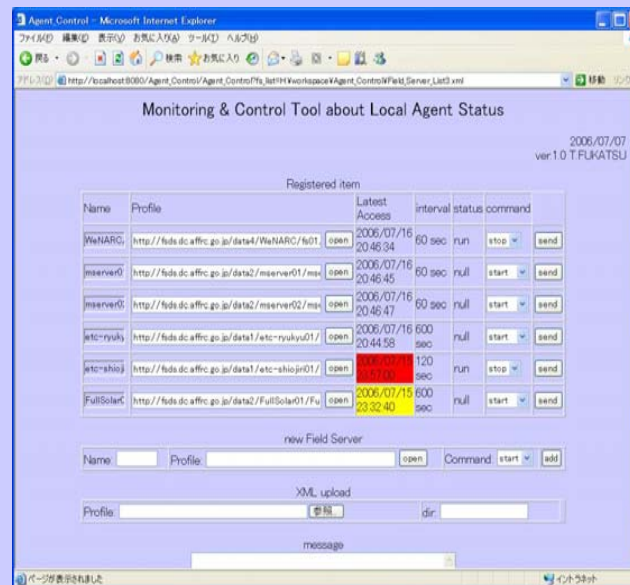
Agent_Control - Microsoft Internet Explorer

ファイル(F) 編集(E) 表示(V) お気に入り(A) ツール(T) ヘルプ(H)

戻る 検索 お気に入り

アドレス(D) http://localhost:8080/Agent_Control/Agent_Control?fs_list=H:¥workspace¥Agent_Control¥Field_Server_List3.xml 移動 リンク

Monitoring & Control Tool about Local Agent Status

2006/07/07
ver.1.0 T.FUKATSU

Registered item

| Name | Profile | | Latest Access | interval | status | command | |
|---|---|---|---|---|---|---|---|
| WeNARC | http://fsds.dc.affrc.go.jp/data4/WeNARC/fs01 | open | 2006/07/16 20:46:34 | 60 sec | run | stop | send |
| mserver0 | http://fsds.dc.affrc.go.jp/data2/mserver01/ms | open | 2006/07/16 20:46:45 | 60 sec | null | start | send |
| mserver0 | http://fsds.dc.affrc.go.jp/data2/mserver02/ms | open | 2006/07/16 20:46:47 | 60 sec | null | start | send |
| etc-ryuk | http://fsds.dc.affrc.go.jp/data1/etc-ryukyu01/ | open | 2006/07/16 20:44:58 | 600 sec | null | start | send |
| etc-shioj | http://fsds.dc.affrc.go.jp/data1/etc-shiojiri01/ | open | 2006/07/16 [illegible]:57:00 | 120 sec | run | stop | send |
| FullSolar | http://fsds.dc.affrc.go.jp/data2/FullSolar01/Fu | open | 2006/07/15 23:32:40 | 600 sec | null | start | send |

new Field Server

Name Profile open Command start add

XML upload

Profile 参照... dir

message

ページが表示されました イントラネット